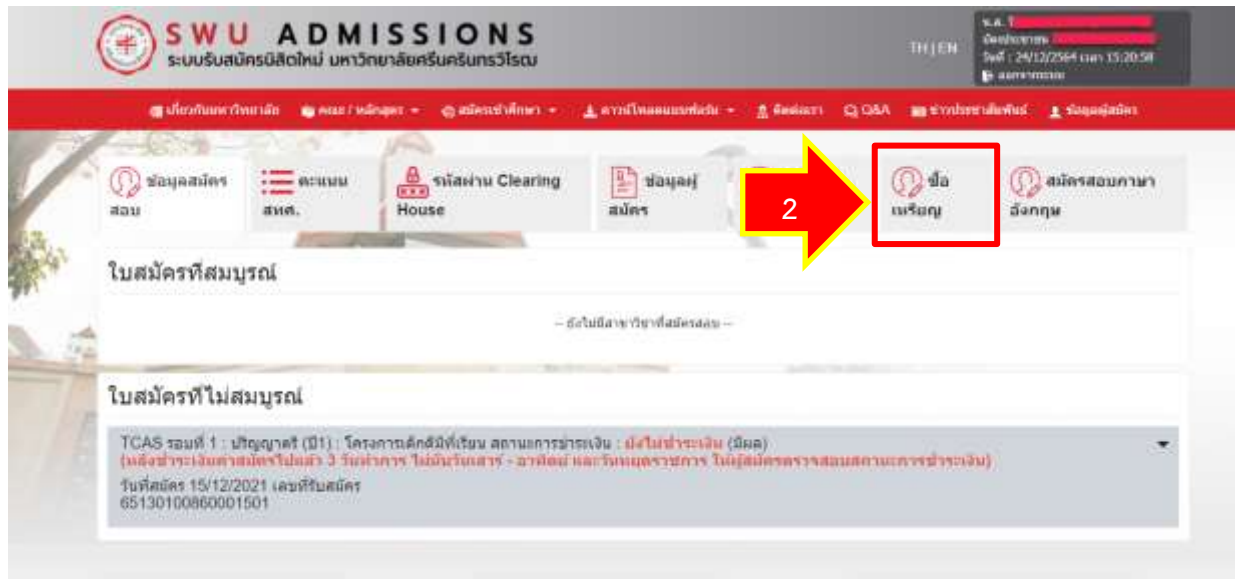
SWU ADMISSIONS
ระบบรับสมัครนิสิตใหม่ มหาวิทยาลัยศรีนครินทรวิโรฒ

TH | EN

น.ส. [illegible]
บัตรประชาชน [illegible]
วันที่ : 24/12/2564 เวลา 15:20:58
ออกจากระบบ

เกี่ยวกับมหาวิทยาลัย คณะ / หลักสูตร สมัครเข้าศึกษา ดาวน์โหลดแบบฟอร์ม ติดต่อเรา Q&A ข่าวประชาสัมพันธ์ ข้อมูลผู้สมัคร

ข้อมูลสมัครสอบ
คะแนน สทศ.
รหัสผ่าน Clearing House
ข้อมูลผู้สมัคร
2
ซื้อเหรียญ
สมัครสอบภาษาอังกฤษ

ใบสมัครที่สมบูรณ์

-- ยังไม่มีสาขาวิชาที่สมัครสอบ --

ใบสมัครที่ไม่สมบูรณ์

TCAS รอบที่ 1 : ปริญญาตรี (ปี1) : โครงการเด็กดีมีที่เรียน สถานะการชำระเงิน : ยังไม่ชำระเงิน (มีผล)
(หลังชำระเงินค่าสมัครไปแล้ว 3 วันทำการ ไม่นับวันเสาร์ - อาทิตย์ และวันหยุดราชการ ให้ผู้สมัครตรวจสอบสถานะการชำระเงิน)
วันที่สมัคร 15/12/2021 เลขที่รับสมัคร
65130100860001501